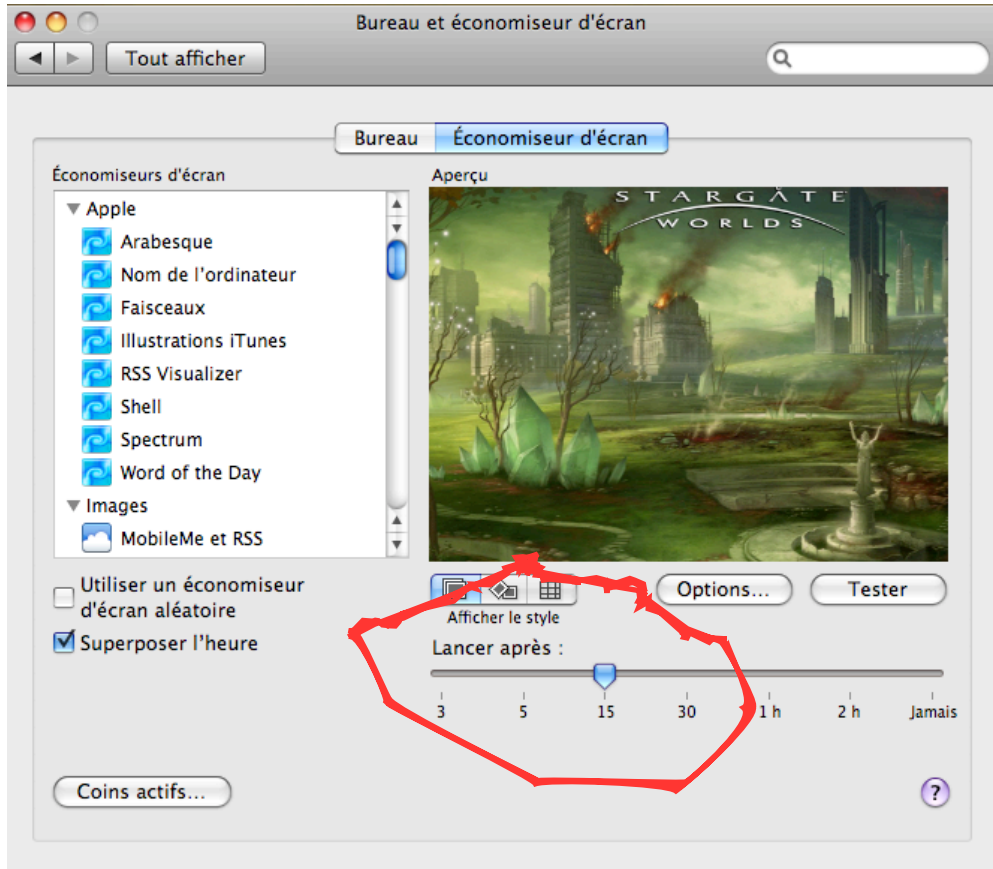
Bureau et économiseur d'écran

Tout afficher

Bureau | Économiseur d'écran

Économiseurs d'écran

Apple
Arabesque
Nom de l'ordinateur
Faisceaux
Illustrations iTunes
RSS Visualizer
Shell
Spectrum
Word of the Day
Images
MobileMe et RSS

Utiliser un économiseur d'écran aléatoire
Superposer l'heure

Aperçu

STARGATE
WORLDS

Afficher le style

Options...

Tester

Lancer après :

3 5 15 30 1 h 2 h Jamais

Coins actifs...

?